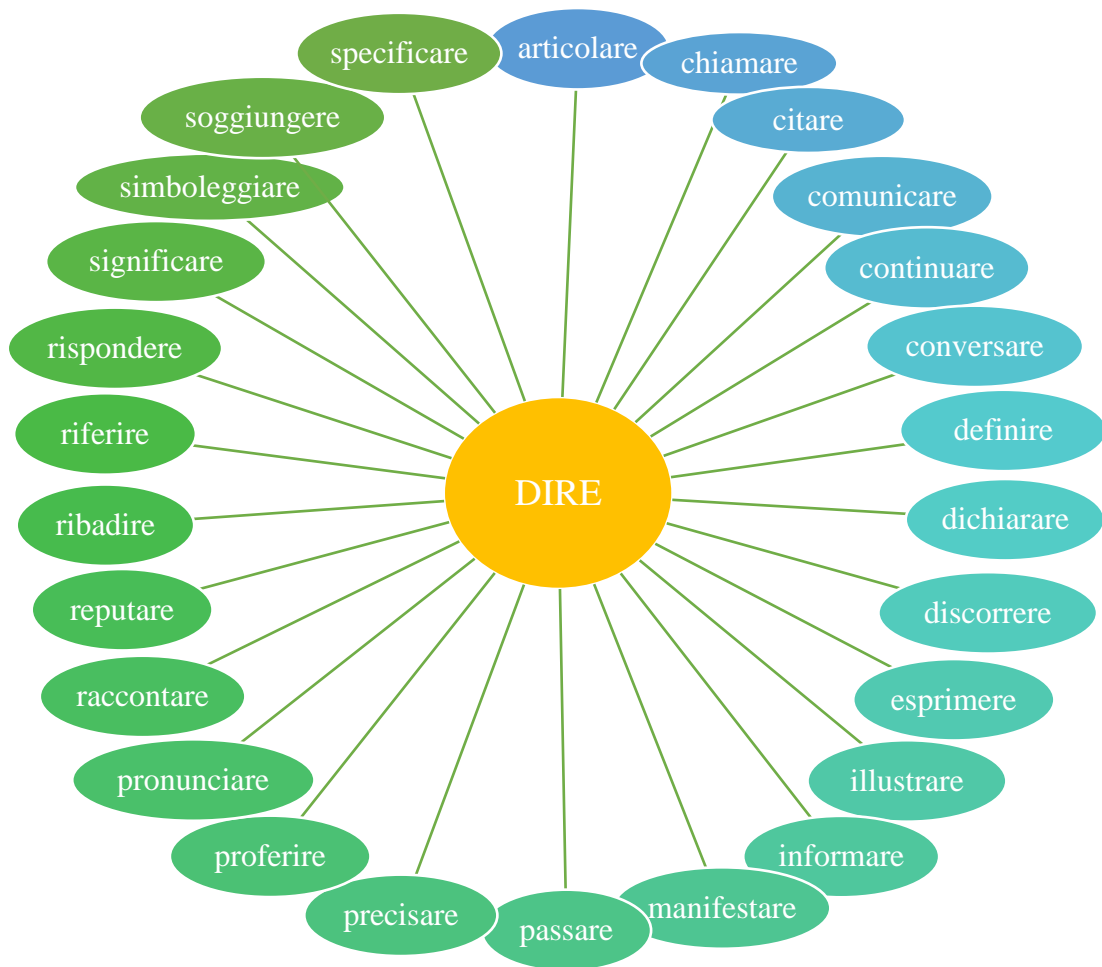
DIRE

articolare
chiamare
citare
comunicare
continuare
conversare
definire
dichiarare
discorrere
esprimere
illustrare
informare
manifestare
passare
precisare
proferire
pronunciare
raccontare
reputare
ribadire
riferire
rispondere
significare
simboleggiare
soggiungere
specificare